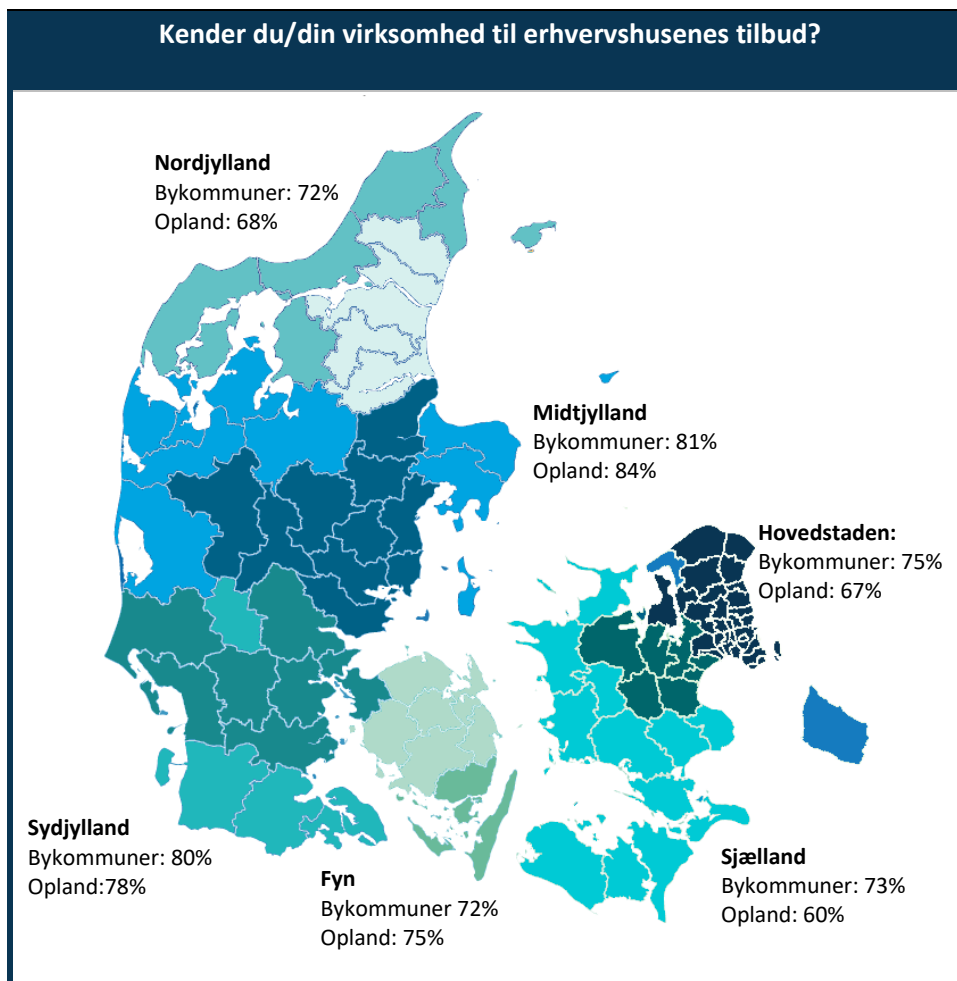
Kender du/din virksomhed til erhvervshusenes tilbud?

**Nordjylland**
Bykommuner: 72%
Opland: 68%

**Midtjylland**
Bykommuner: 81%
Opland: 84%

**Hovedstaden:**
Bykommuner: 75%
Opland: 67%

**Sydjylland**
Bykommuner: 80%
Opland:78%

**Fyn**
Bykommuner 72%
Opland: 75%

**Sjælland**
Bykommuner: 73%
Opland: 60%